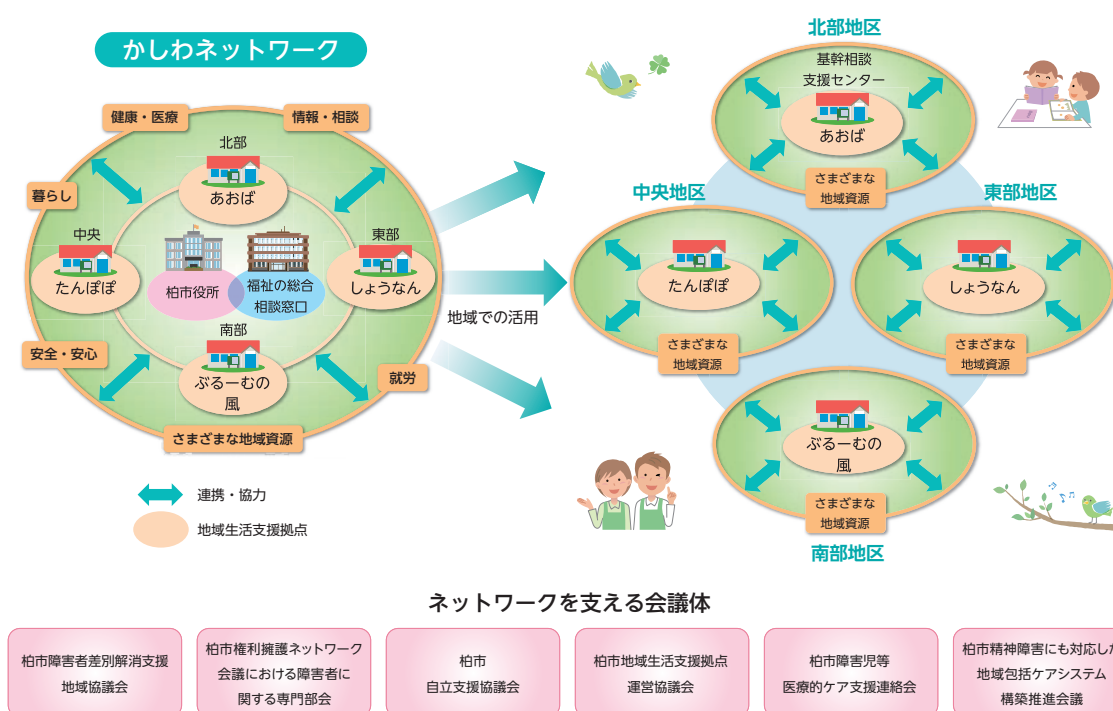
かしわネットワーク

健康・医療
情報・相談
暮らし
北部
あおば
中央
たんぽぽ
東部
しょうなん
柏市役所
福祉の総合相談窓口
南部
ぶるーむの風
安全・安心
就労
さまざまな地域資源

連携・協力
地域生活支援拠点

地域での活用

北部地区
基幹相談支援センター
あおば
さまざまな地域資源

中央地区
たんぽぽ
さまざまな地域資源

東部地区
しょうなん
さまざまな地域資源

ぶるーむの風
さまざまな地域資源
南部地区

ネットワークを支える会議体

柏市障害者差別解消支援地域協議会

柏市権利擁護ネットワーク会議における障害者に関する専門部会

柏市自立支援協議会

柏市地域生活支援拠点運営協議会

柏市障害児等医療的ケア支援連絡会

柏市精神障害にも対応した地域包括ケアシステム構築推進会議